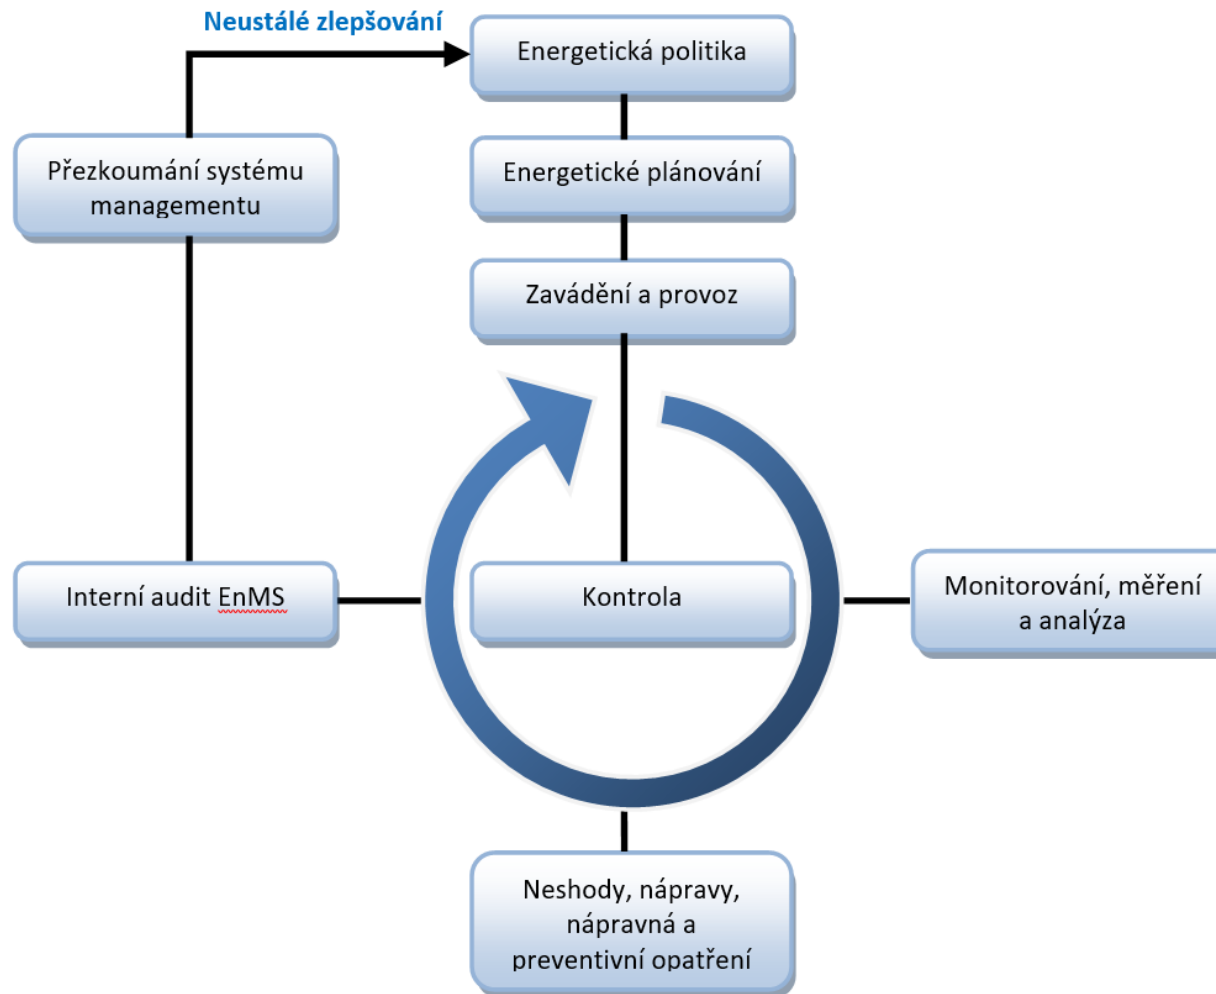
Neustálé zlepšování

Energetická politika

Přezkoumání systému managementu

Energetické plánování

Zavádění a provoz

Interní audit EnMS

Kontrola

Monitorování, měření a analýza

Neshody, nápravy, nápravná a preventivní opatření